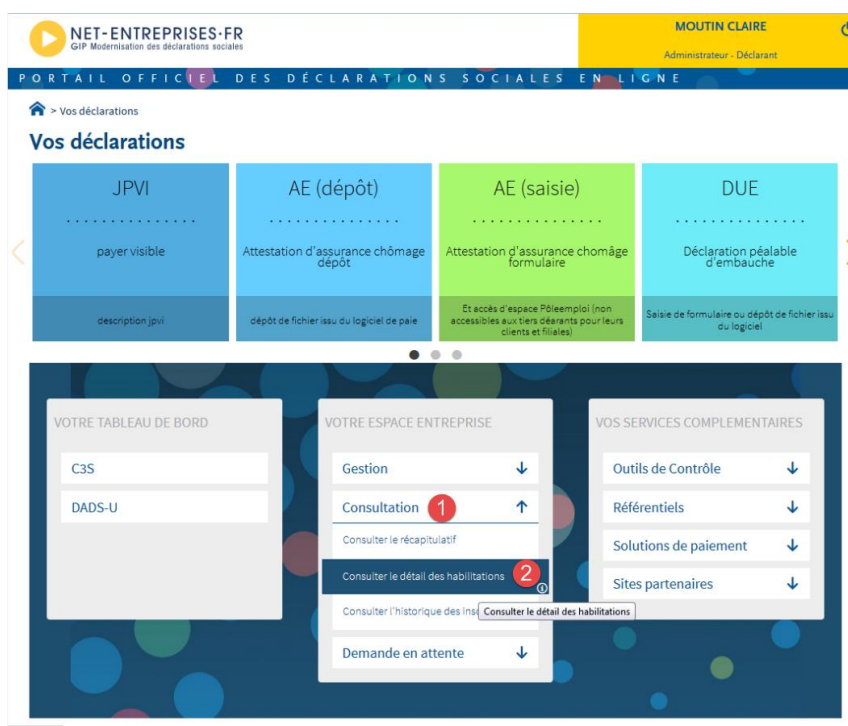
NET-ENTREPRISES·FR
GIP Modernisation des déclarations sociales

MOUTIN CLAIRE
Administrateur - Déclarant

PORTAIL OFFICIEL DES DÉCLARATIONS SOCIALES EN LIGNE

> Vos déclarations

Vos déclarations

JPVI
payer visible
description jpvi

AE (dépôt)
Attestation d'assurance chômage dépôt
dépôt de fichier issu du logiciel de paie

AE (saisie)
Attestation d'assurance chômage formulaire
Et accès d'espace Pôleemploi (non accessibles aux tiers dearants pour leurs clients et filiales)

DUE
Déclaration péalable d'embauche
Saisie de formulaire ou dépôt de fichier issu du logiciel

VOTRE TABLEAU DE BORD
C3S
DADS-U

VOTRE ESPACE ENTREPRISE
Gestion
Consultation 1
Consulter le récapitulatif
Consulter le détail des habilitations 2
Consulter l'historique des ins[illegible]
Consulter le détail des habilitations
Demande en attente

VOS SERVICES COMPLEMENTAIRES
Outils de Contrôle
Référentiels
Solutions de paiement
Sites partenaires